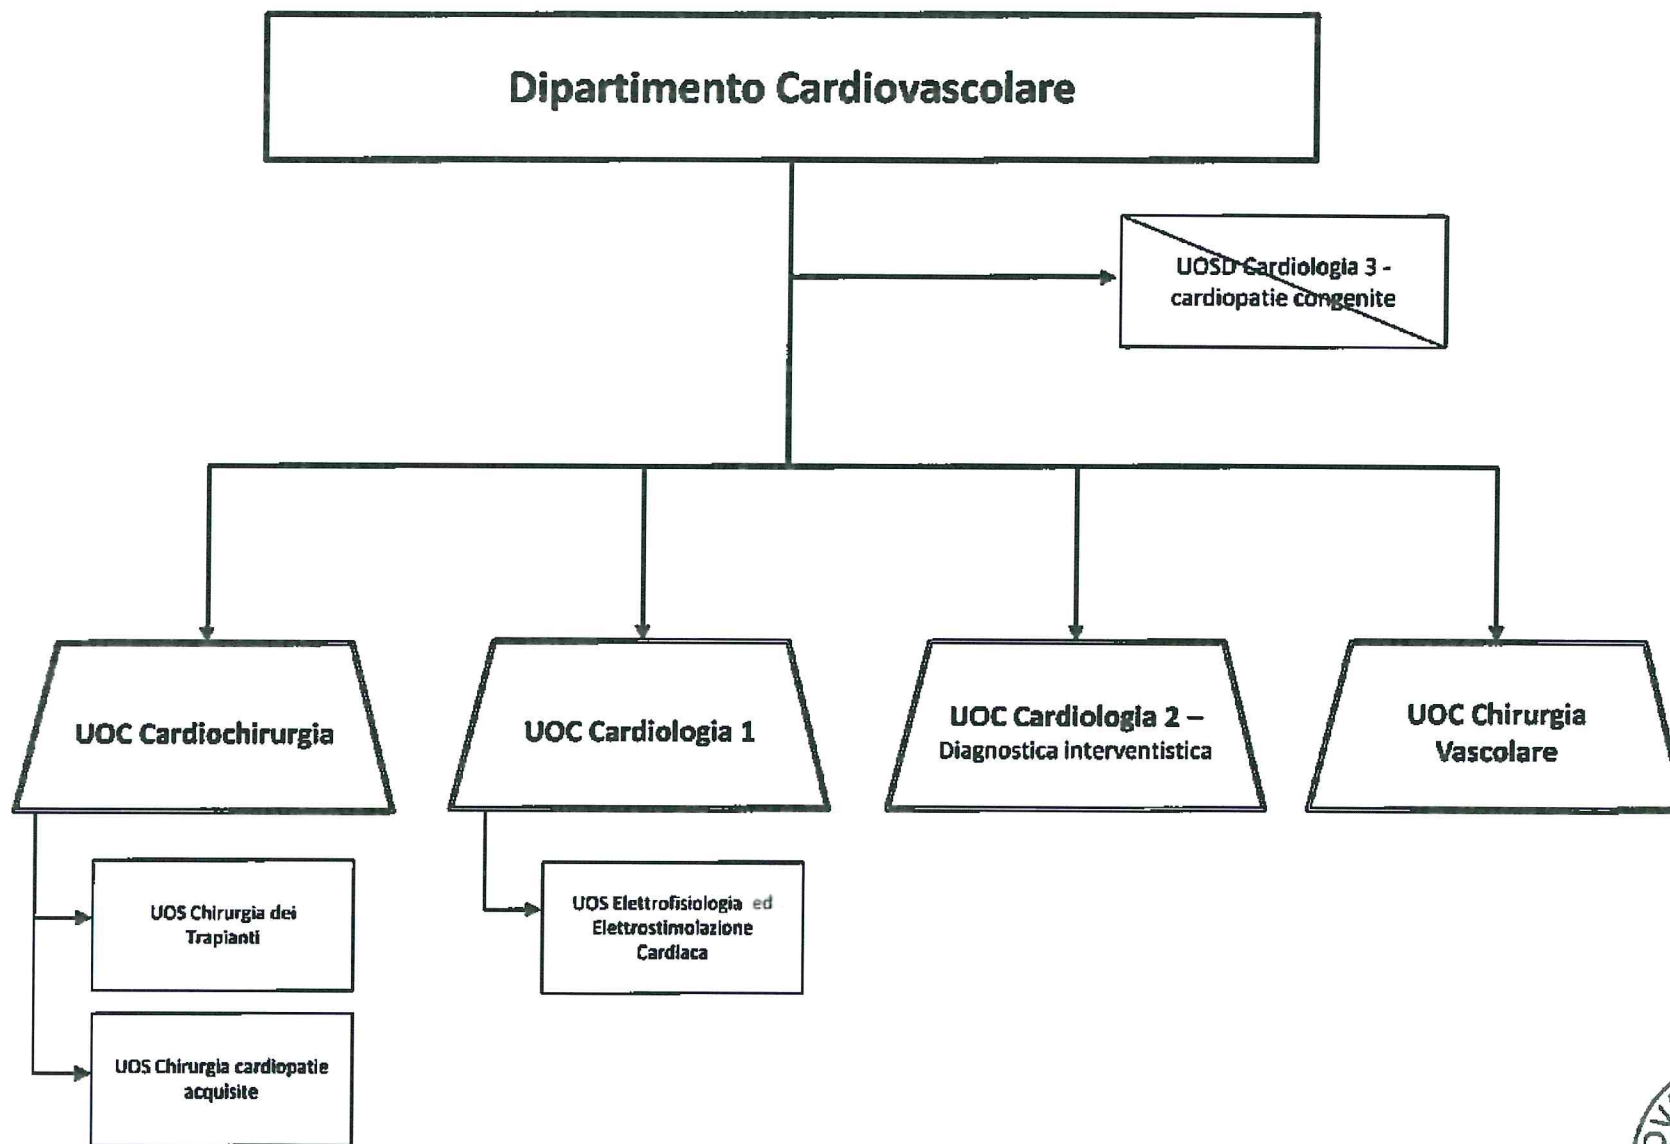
Dipartimento Cardiovascolare

UOSD Cardiologia 3 - cardiopatie congenite

UOC Cardiochirurgia

UOC Cardiologia 1

UOC Cardiologia 2 – Diagnostica interventistica

UOC Chirurgia Vascolare

UOS Chirurgia dei Trapianti

UOS Chirurgia cardiopatie acquisite

UOS Elettrofisiologia ed Elettrostimolazione Cardiaca